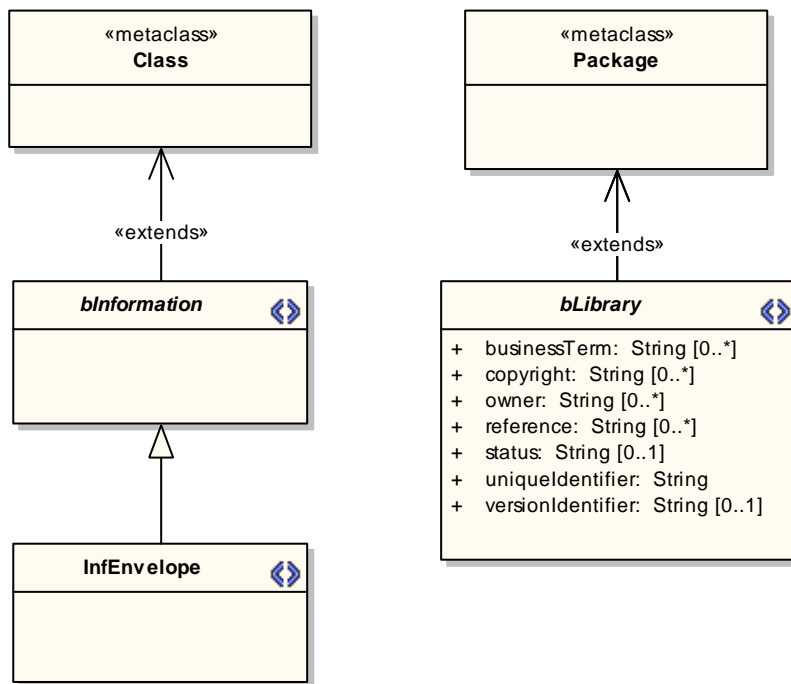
«metaclass»
Class

«extends»

bInformation

InfEnvelope

«metaclass»
Package

«extends»

bLibrary

+ businessTerm: String [0..*]
+ copyright: String [0..*]
+ owner: String [0..*]
+ reference: String [0..*]
+ status: String [0..1]
+ uniqueIdentifier: String
+ versionIdentifier: String [0..1]